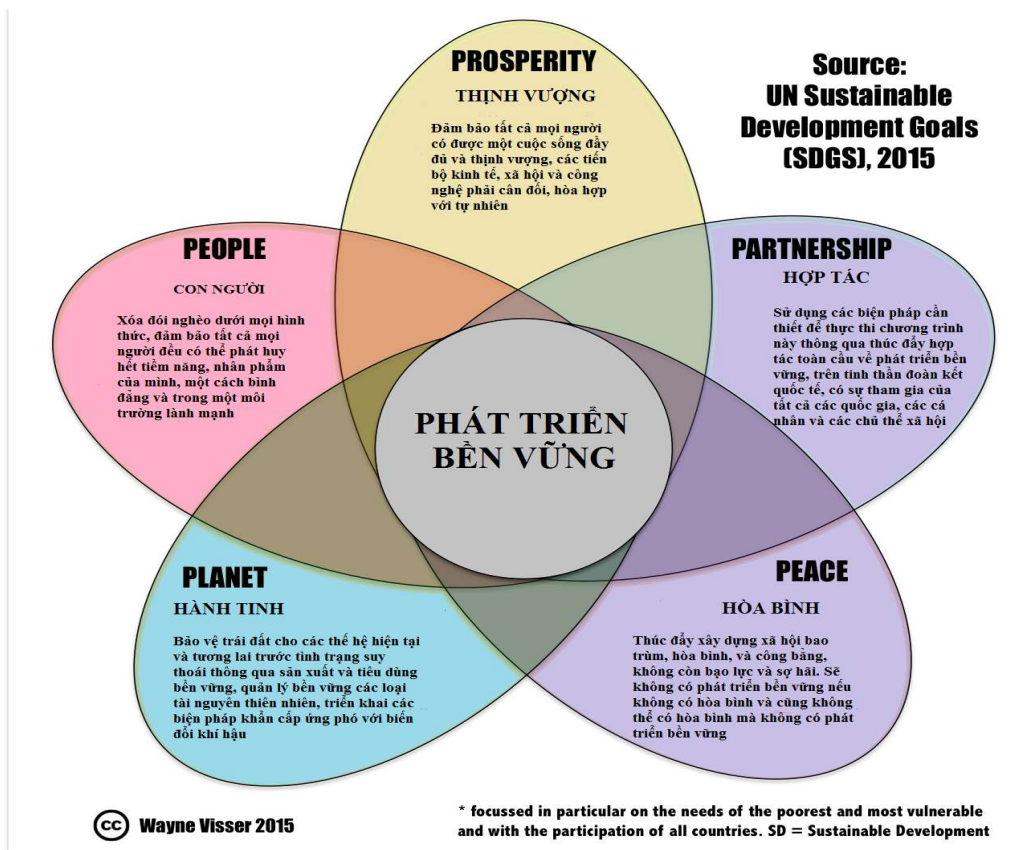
PROSPERITY

THỊNH VƯỢNG

Đảm bảo tất cả mọi người có được một cuộc sống đầy đủ và thịnh vượng, các tiến bộ kinh tế, xã hội và công nghệ phải cân đối, hòa hợp với tự nhiên

Source: UN Sustainable Development Goals (SDGS), 2015

PEOPLE

CON NGƯỜI

Xóa đói nghèo dưới mọi hình thức, đảm bảo tất cả mọi người đều có thể phát huy hết tiềm năng, nhân phẩm của mình, một cách bình đẳng và trong một môi trường lành mạnh

PARTNERSHIP

HỢP TÁC

Sử dụng các biện pháp cần thiết để thực thi chương trình này thông qua thúc đẩy hợp tác toàn cầu về phát triển bền vững, trên tinh thần đoàn kết quốc tế, có sự tham gia của tất cả các quốc gia, các cá nhân và các chủ thể xã hội

PHÁT TRIỂN BỀN VỮNG

PLANET

HÀNH TINH

Bảo vệ trái đất cho các thế hệ hiện tại và tương lai trước tình trạng suy thoái thông qua sản xuất và tiêu dùng bền vững, quản lý bền vững các loại tài nguyên thiên nhiên, triển khai các biện pháp khẩn cấp ứng phó với biến đổi khí hậu

PEACE

HÒA BÌNH

Thúc đẩy xây dựng xã hội bao trùm, hòa bình, và công bằng, không còn bạo lực và sợ hãi. Sẽ không có phát triển bền vững nếu không có hòa bình và cũng không thể có hòa bình mà không có phát triển bền vững

cc Wayne Visser 2015

* focussed in particular on the needs of the poorest and most vulnerable and with the participation of all countries. SD = Sustainable Development